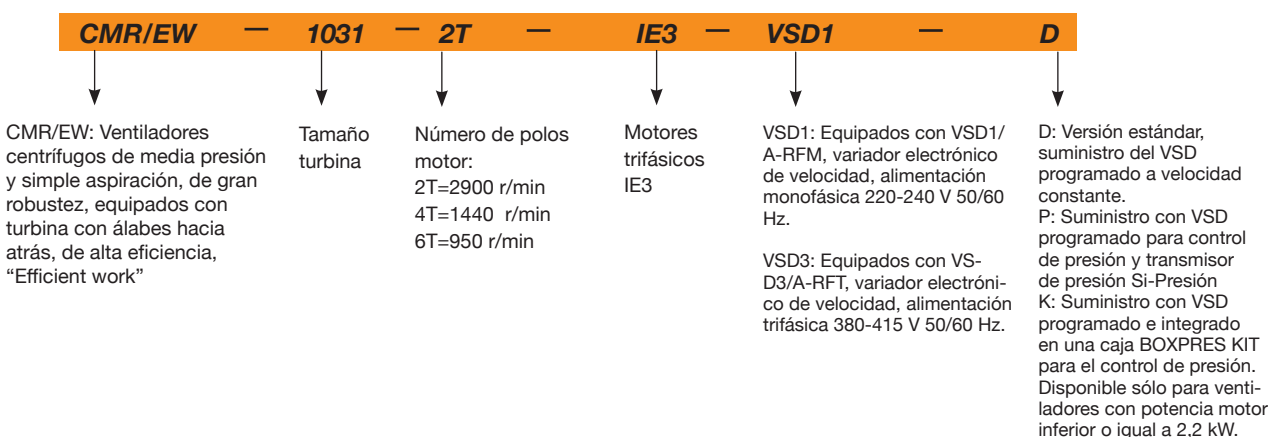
CMR/EW — 1031 — 2T — IE3 — VSD1 — D

CMR/EW: Ventiladores centrífugos de media presión y simple aspiración, de gran robustez, equipados con turbina con álabes hacia atrás, de alta eficiencia, “Efficient work”

Tamaño turbina

Número de polos motor:
2T=2900 r/min
4T=1440 r/min
6T=950 r/min

Motores trifásicos IE3

VSD1: Equipados con VSD1/A-RFM, variador electrónico de velocidad, alimentación monofásica 220-240 V 50/60 Hz.

VSD3: Equipados con VSD3/A-RFT, variador electrónico de velocidad, alimentación trifásica 380-415 V 50/60 Hz.

D: Versión estándar, suministro del VSD programado a velocidad constante.
P: Suministro con VSD programado para control de presión y transmisor de presión Si-Presión
K: Suministro con VSD programado e integrado en una caja BOXPRES KIT para el control de presión. Disponible sólo para ventiladores con potencia motor inferior o igual a 2,2 kW.